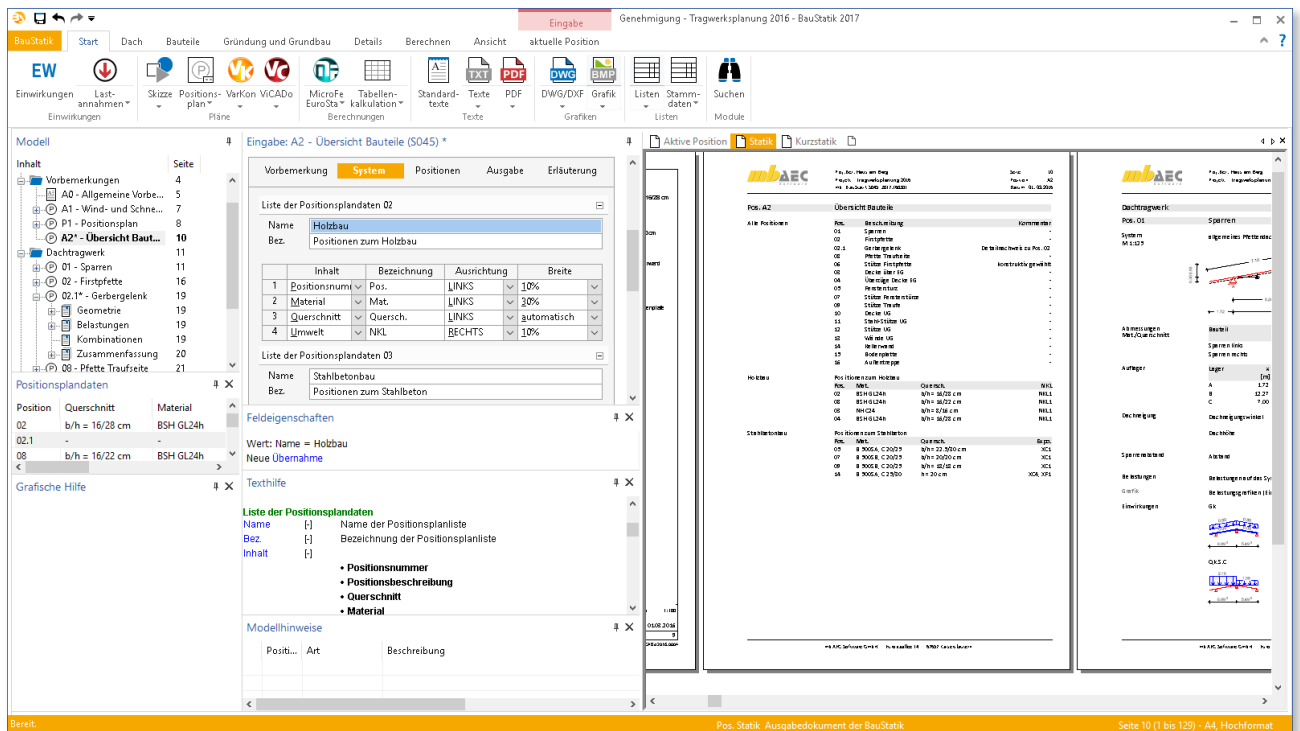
Eingabe
Genehmigung - Tragwerksplanung 2016 - BauStatik 2017

BauStatik | Start | Dach | Bauteile | Gründung und Grundbau | Details | Berechnen | Ansicht | aktuelle Position

EW Einwirkungen | Lastannahmen | Einwirkungen
Skizze | Positionsplan | VarKon | ViCADo | Pläne
MicroFe EuroSta | Tabellenkalkulation | Berechnungen
Standardtexte | Texte | PDF | Texte
DWG/DXF | Grafik | Grafiken
Listen | Stammdaten | Listen
Suchen | Module

Modell
Inhalt | Seite
Vorbemerkungen 4
A0 - Allgemeine Vorbe... 5
A1 - Wind- und Schne... 7
P1 - Positionsplan 8
A2* - Übersicht Baut... 10
Dachtragwerk 11
01 - Sparren 11
02 - Firstpfette 16
02.1* - Gerbergelenk 19
Geometrie 19
Belastungen 19
Kombinationen 19
Zusammenfassung 20
08 - Pfette Traufseite 21

Positionsplandaten
| Position | Querschnitt | Material |
|---|---|---|
| 02 | b/h = 16/28 cm | BSH GL24h |
| 02.1 | - | - |
| 08 | b/h = 16/22 cm | BSH GL24h |

Grafische Hilfe

Eingabe: A2 - Übersicht Bauteile (S045) *
Vorbemerkung | System | Positionen | Ausgabe | Erläuterung

Liste der Positionsplandaten 02
Name: Holzbau
Bez.: Positionen zum Holzbau

| | Inhalt | Bezeichnung | Ausrichtung | Breite |
|---|---|---|---|---|
| 1 | Positionsnumm | Pos. | LINKS | 10% |
| 2 | Material | Mat. | LINKS | 30% |
| 3 | Querschnitt | Quersch. | LINKS | automatisch |
| 4 | Umwelt | NKL | RECHTS | 10% |

Liste der Positionsplandaten 03
Name: Stahlbetonbau
Bez.: Positionen zum Stahlbeton

Feldeigenschaften
Wert: Name = Holzbau
Neue Übernahme

Texthilfe
Liste der Positionsplandaten
Name [-] Name der Positionsplanliste
Bez. [-] Bezeichnung der Positionsplanliste
Inhalt [-]
• Positionsnummer
• Positionsbeschreibung
• Querschnitt
• Material

Modellhinweise
Positi... | Art | Beschreibung

Aktive Position | Statik | Kurzstatik

Pos. A2 Übersicht Bauteile
Dachtragwerk
Pos. 01 Sparren

Bereit.
Pos. Statik Ausgabedokument der BauStatik
Seite 10 (1 bis 129) - A4, Hochformat